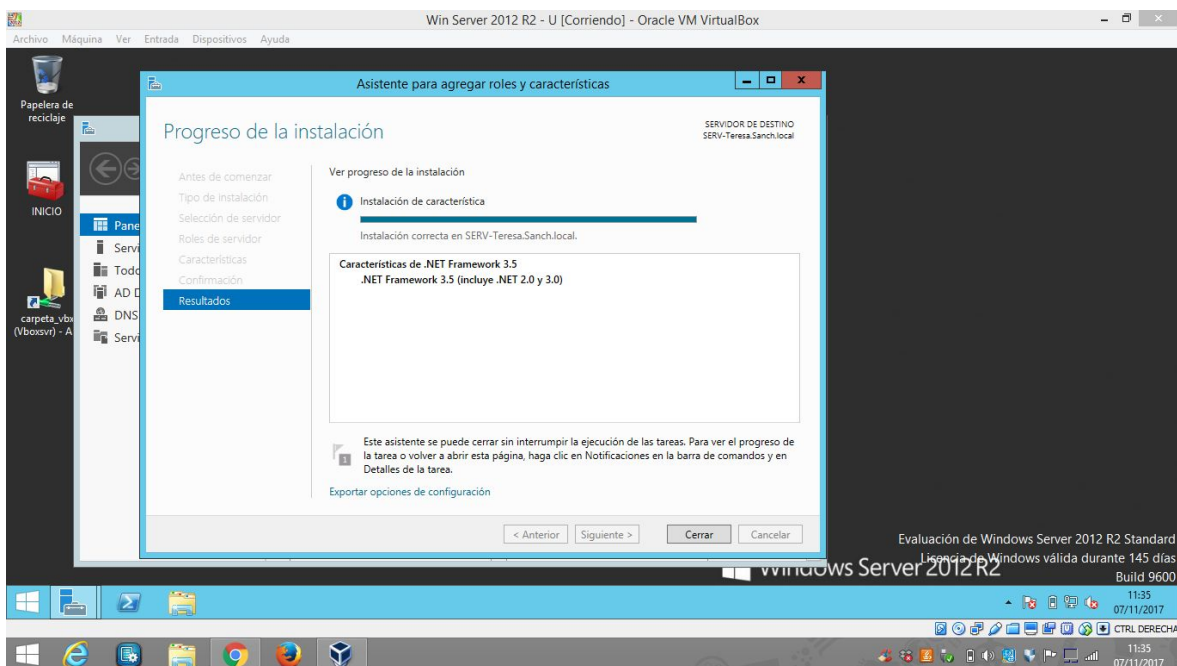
Win Server 2012 R2 - U [Corriendo] - Oracle VM VirtualBox

Archivo Máquina Ver Entrada Dispositivos Ayuda

Papelera de reciclaje

INICIO

carpeta_vbx (Vboxsvr) - A

Pane
Servi
Todo
AD D
DNS
Servi

Asistente para agregar roles y características

Progreso de la instalación

SERVIDOR DE DESTINO
SERV-Teresa.Sanch.local

Antes de comenzar
Tipo de instalación
Selección de servidor
Roles de servidor
Características
Confirmación
Resultados

Ver progreso de la instalación

Instalación de característica

Instalación correcta en SERV-Teresa.Sanch.local.

Características de .NET Framework 3.5
.NET Framework 3.5 (incluye .NET 2.0 y 3.0)

Este asistente se puede cerrar sin interrumpir la ejecución de las tareas. Para ver el progreso de la tarea o volver a abrir esta página, haga clic en Notificaciones en la barra de comandos y en Detalles de la tarea.

Exportar opciones de configuración

< Anterior
Siguiente >
Cerrar
Cancelar

Windows Server 2012 R2

Evaluación de Windows Server 2012 R2 Standard
Licencia de Windows válida durante 145 días
Build 9600

11:35
07/11/2017

CTRL DERECHA

11:35
07/11/2017